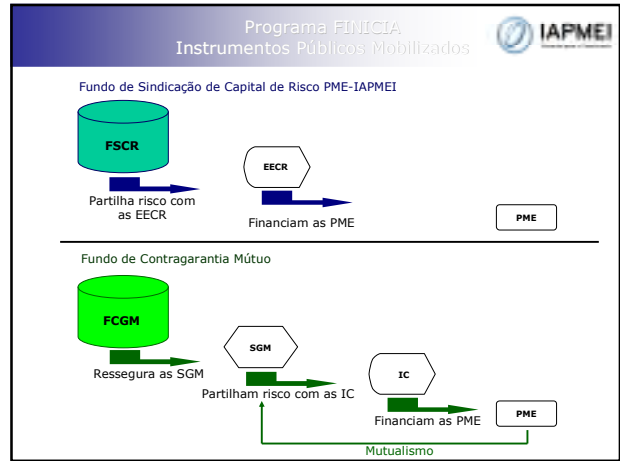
Programa FINICIA
Instrumentos Públicos Mobilizados

IAPMEI

Fundo de Sindicação de Capital de Risco PME-IAPMEI

FSCR

Partilha risco com as EECR

EECR

Financiam as PME

PME

Fundo de Contragarantia Mútuo

FCGM

Ressegura as SGM

SGM

Partilham risco com as IC

IC

Financiam as PME

PME

Mutualismo